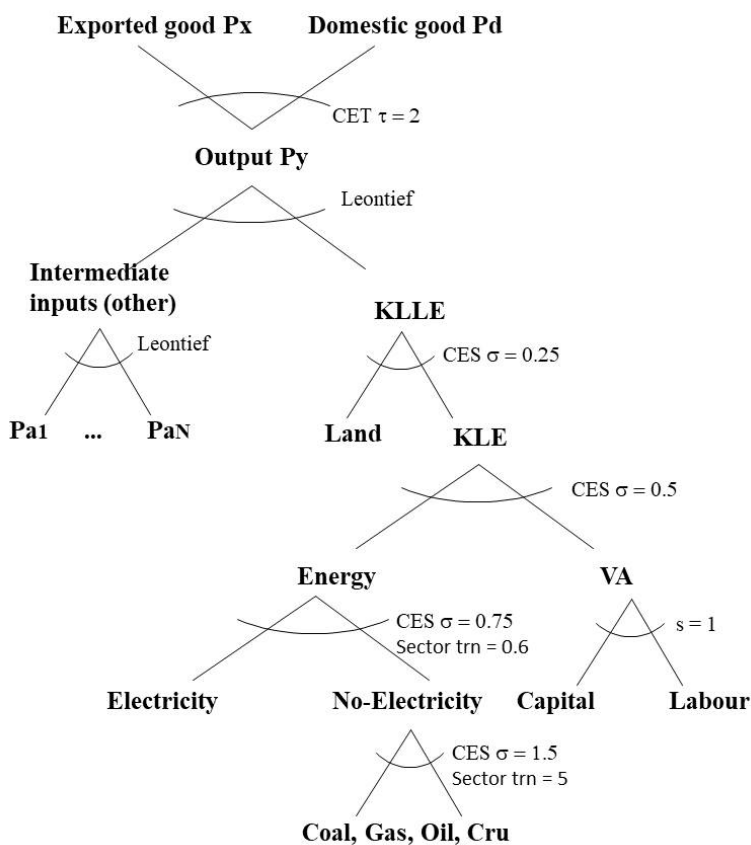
Exported good Px

Domestic good Pd

CET $\tau = 2$

Output Py

Leontief

Intermediate inputs (other)

Leontief

Pa1 ... PaN

KLLE

CES $\sigma = 0.25$

Land

KLE

CES $\sigma = 0.5$

Energy

VA

CES $\sigma = 0.75$
Sector trn = 0.6

s = 1

Electricity

No-Electricity

Capital

Labour

CES $\sigma = 1.5$
Sector trn = 5

Coal, Gas, Oil, Cru